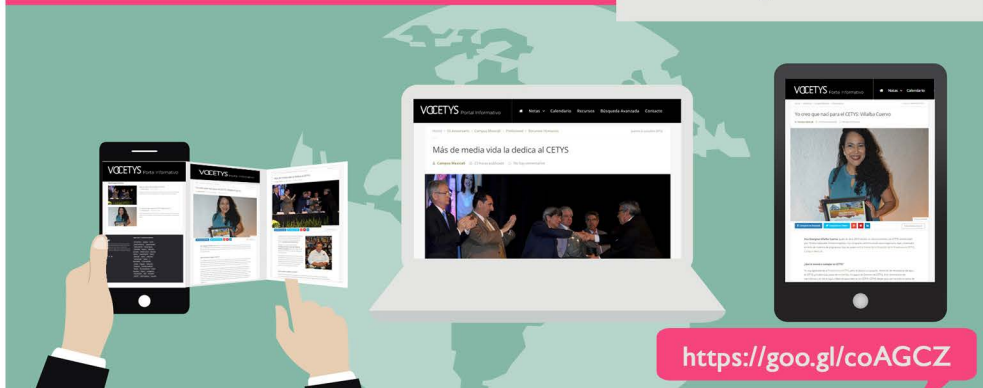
VOCETYS Portal Informativo

VOCETYS Portal Informativo

Notas Calendario Recursos Búsqueda Avanzada Contacto

Más de media vida la dedica al CETYS

VOCETYS Portal Informativo

Notas Calendario

Yo creo que nací para el CETYS: Villalba Cuervo

https://goo.gl/coAGCZ